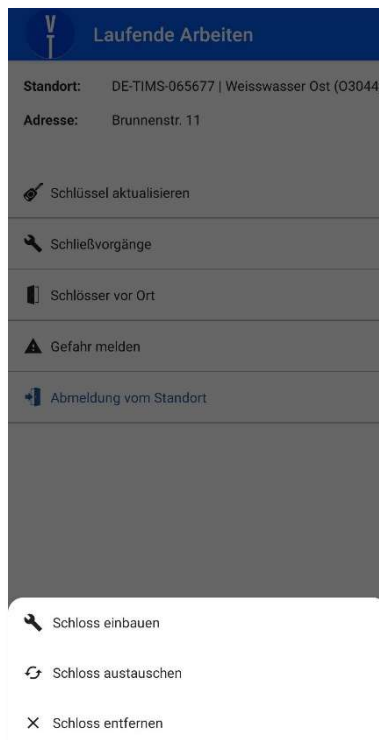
Laufende Arbeiten

Standort: DE-TIMS-065677 | Weisswasser Ost (O3044

Adresse: Brunnenstr. 11

Schlüssel aktualisieren

Schließvorgänge

Schlösser vor Ort

Gefahr melden

Abmeldung vom Standort

Schloss einbauen

Schloss austauschen

Schloss entfernen